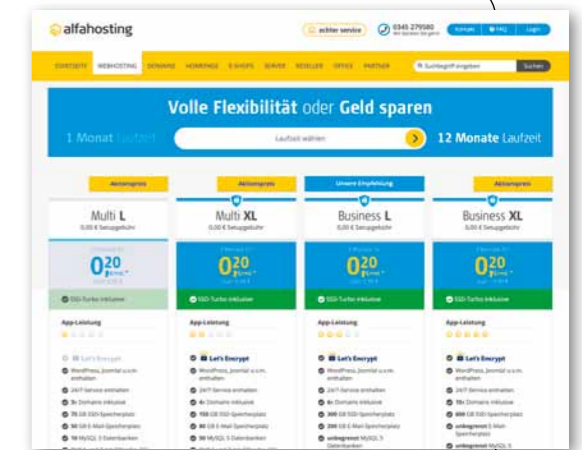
alfahosting

ächter service

0345 279580

Kontakt | FAQ | Login

STARTSEITE | WEBHOSTING | DOMAINS | HOMEPAGE | E-SHOPS | SERVER | RESELLER | OFFICE | PARTNER

Suchbegriff eingeben | Suchen

Volle Flexibilität oder Geld sparen

1 Monat Laufzeit | Laufzeit wählen | 12 Monate Laufzeit

Aktionspreis

Multi L
0,00 € Setupgebühr
0,20
SSD-Turbo inklusive
App-Leistung
Let's Encrypt
WordPress, Joomla! u.v.m. enthalten
24/7 Service enthalten
3x Domains inklusive
75 GB SSD-Speicherplatz
50 GB E-Mail-Speicherplatz
10 MySQL 5 Datenbanken

Aktionspreis

Multi XL
0,00 € Setupgebühr
0,20
SSD-Turbo inklusive
App-Leistung
Let's Encrypt
WordPress, Joomla! u.v.m. enthalten
24/7 Service enthalten
4x Domains inklusive
150 GB SSD-Speicherplatz
80 GB E-Mail-Speicherplatz
30 MySQL 5 Datenbanken

Unsere Empfehlung

Business L
0,00 € Setupgebühr
0,20
SSD-Turbo inklusive
App-Leistung
Let's Encrypt
WordPress, Joomla! u.v.m. enthalten
24/7 Service enthalten
8x Domains inklusive
300 GB SSD-Speicherplatz
200 GB E-Mail-Speicherplatz
unbegrenzt MySQL 5 Datenbanken

Aktionspreis

Business XL
0,00 € Setupgebühr
0,20
SSD-Turbo inklusive
App-Leistung
Let's Encrypt
WordPress, Joomla! u.v.m. enthalten
24/7 Service enthalten
15x Domains inklusive
600 GB SSD-Speicherplatz
unbegrenzt E-Mail-Speicherplatz
unbegrenzt MySQL 5 Datenbanken